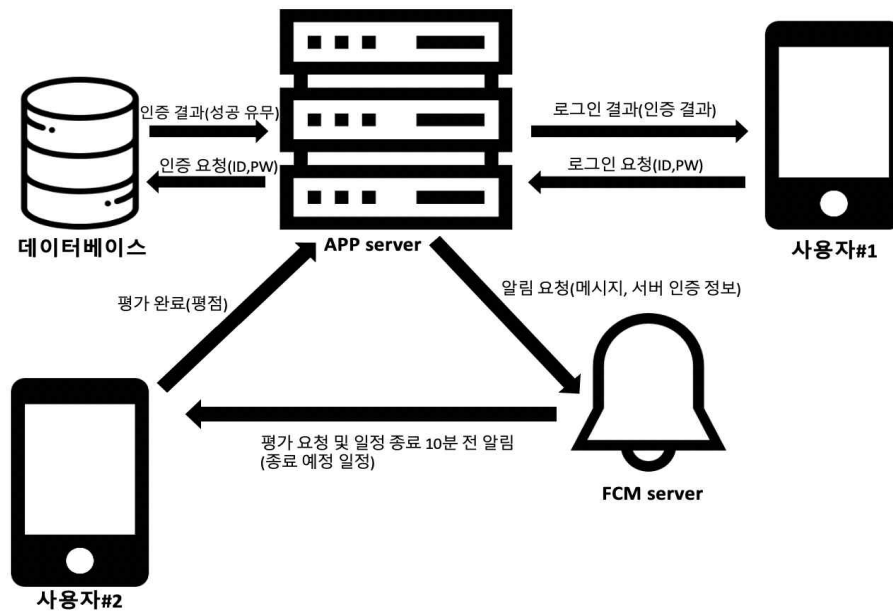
인증 결과(성공 유무)

인증 요청(ID,PW)

데이터베이스

APP server

로그인 결과(인증 결과)

로그인 요청(ID,PW)

사용자#1

평가 완료(평점)

알림 요청(메시지, 서버 인증 정보)

평가 요청 및 일정 종료 10분 전 알림
(종료 예정 일정)

FCM server

사용자#2